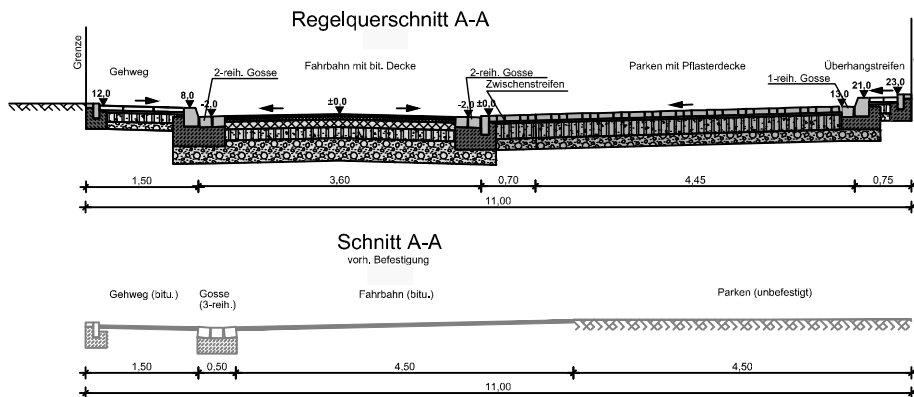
Regelquerschnitt A-A

Grenze

Gehweg

2-reih. Gosse

Fahrbahn mit bit. Decke

2-reih. Gosse

Zwischenstreifen

Parken mit Pflasterdecke

Überhangstreifen

1-reih. Gosse

12,0

8,0

-2,0

±0,0

-2,0

±0,0

13,0

21,0

23,0

1,50

3,60

0,70

4,45

0,75

11,00

Schnitt A-A
vorh. Befestigung

Gehweg (bitu.)

Gosse (3-reih.)

Fahrbahn (bitu.)

Parken (unbefestigt)

1,50

0,50

4,50

4,50

11,00